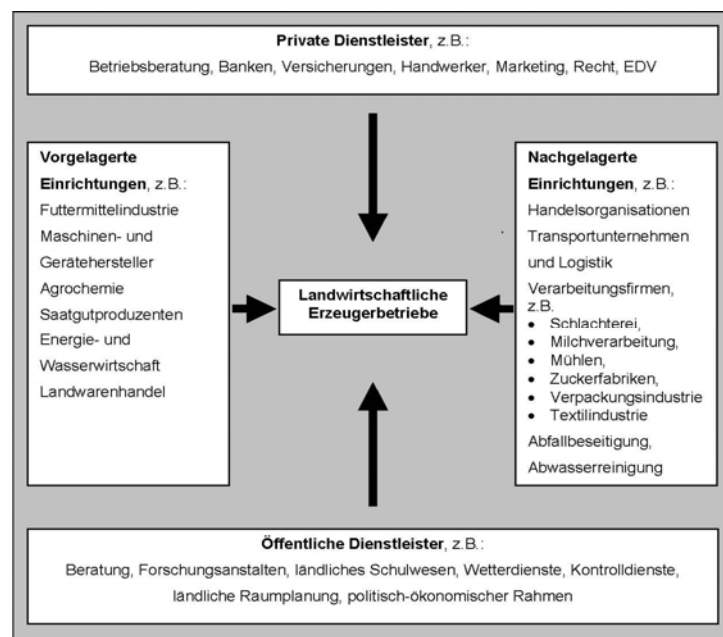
**Private Dienstleister**, z.B.:
Betriebsberatung, Banken, Versicherungen, Handwerker, Marketing, Recht, EDV

**Vorgelagerte Einrichtungen**, z.B.:
Futtermittelindustrie
Maschinen- und Gerätehersteller
Agrochemie
Saatgutproduzenten
Energie- und Wasserwirtschaft
Landwarenhandel

**Landwirtschaftliche Erzeugerbetriebe**

**Nachgelagerte Einrichtungen**, z.B.:
Handelsorganisationen
Transportunternehmen und Logistik
Verarbeitungsfirmen, z.B.
- Schlachterei,
- Milchverarbeitung,
- Mühlen,
- Zuckerfabriken,
- Verpackungsindustrie
- Textilindustrie

Abfallbeseitigung,
Abwasserreinigung

**Öffentliche Dienstleister**, z.B.:
Beratung, Forschungsanstalten, ländliches Schulwesen, Wetterdienste, Kontrolldienste, ländliche Raumplanung, politisch-ökonomischer Rahmen